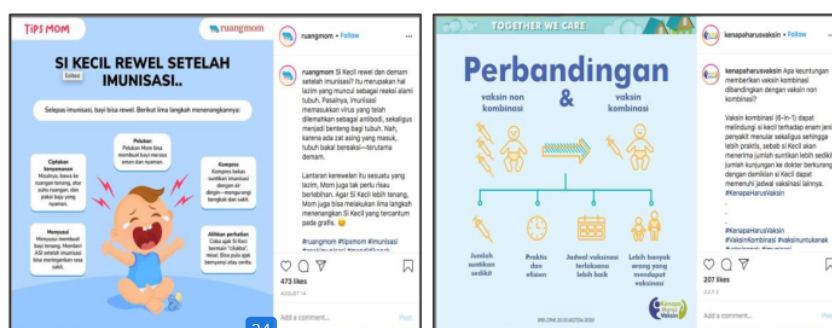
TIPS MOM

ruangmom

SI KECIL REWEL SETELAH IMUNISASI..

Edited

Selepas imunisasi, bayi bisa rewel. Berikut lima langkah menenangkannya:

Ciptakan kenyamanan
Misalnya, bawa ke ruangan tenang, atur suhu ruangan, dan pakai baju yang nyaman.

Pelukan
Pelukan Mom bisa membuat bayi merasa aman dan nyaman.

Kompres
Kompres bekas suntikan imunisasi dengan air dingin—mengurangi bengkak dan sakit.

Menyusui
Menyusui membuat bayi tenang. Memberi ASI setelah imunisasi bisa mengurangi rasa sakit.

Alihkan perhatian
Coba ajak Si Kecil bermain "cilukba", misal. Bisa pula ajak bernyanyi atau membaca.

ruangmom • Follow

ruangmom Si Kecil rewel dan demam setelah imunisasi? Itu merupakan hal lazim yang muncul sebagai reaksi alami tubuh. Pasalnya, imunisasi memasukkan virus yang telah dilemahkan sebagai antibodi, sekaligus menjadi benteng bagi tubuh. Nah, karena ada zat asing yang masuk, tubuh bakal bereaksi—terutama demam.

Lantaran kerewelan itu sesuatu yang lazim, Mom juga tak perlu risau berlebihan. Agar Si Kecil lebih tenang, Mom juga bisa melakukan lima langkah menenangkan Si Kecil yang tercantum pada grafis. 😊

#ruangmom #tipsmom #imunisasi

473 likes

AUGUST 14

Add a comment...

Post

24

TOGETHER WE CARE

Perbandingan

vaksin non kombinasi

&

vaksin kombinasi

Jumlah suntikan sedikit

Praktis dan efisien

Jadwal vaksinasi terlaksana lebih baik

Lebih banyak orang yang mendapat vaksinasi

Kenapa Harus Vaksin

kenapaharusvaksin • Follow

kenapaharusvaksin Apa keuntungan memberikan vaksin kombinasi dibandingkan dengan vaksin non kombinasi?

Vaksin kombinasi (6-in-1) dapat melindungi si kecil terhadap enam jenis penyakit menular sekaligus sehingga lebih praktis, sebab si Kecil akan menerima jumlah suntikan lebih sedikit, jumlah kunjungan ke dokter berkurang dengan demikian si Kecil dapat memenuhi jadwal vaksinasi lainnya.
#KenapaHarusVaksin

#KenapaHarusVaksin
#VaksinKombinasi #vaksinuntukanak

207 likes

JULY 2

Add a comment...

Post